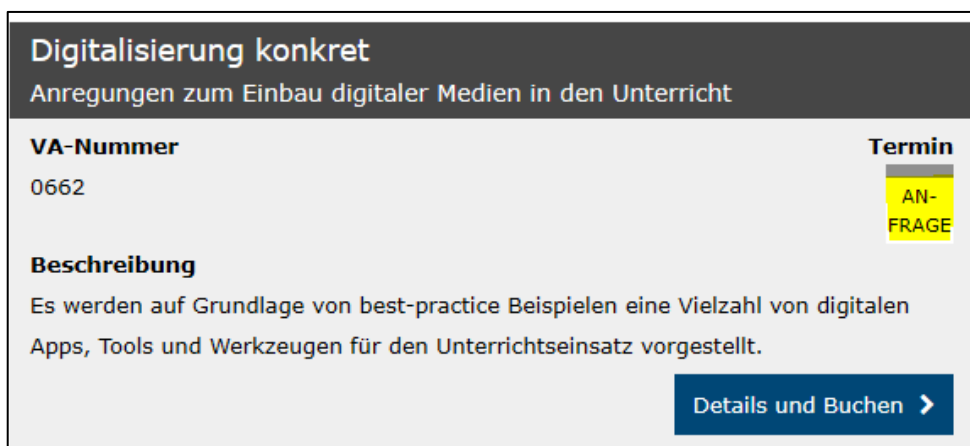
Digitalisierung konkret
Anregungen zum Einbau digitaler Medien in den Unterricht

VA-Nummer
0662

Termin
ANFRAGE

Beschreibung
Es werden auf Grundlage von best-practice Beispielen eine Vielzahl von digitalen Apps, Tools und Werkzeugen für den Unterrichtseinsatz vorgestellt.

Details und Buchen ›